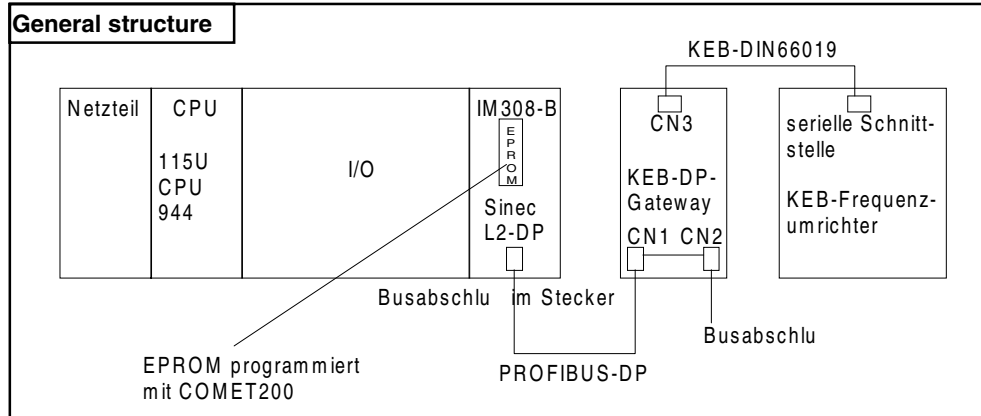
General structure

KEB-DIN66019

Netzteil

CPU

115U CPU 944

I/O

IM308-B

EPROM

Sinec L2-DP

CN3

KEB-DP-Gateway

CN1 CN2

serielle Schnittstelle

KEB-Frequenzumrichter

Busabschlu im Stecker

Busabschlu

EPROM programmiert mit COMET200

PROFIBUS-DP